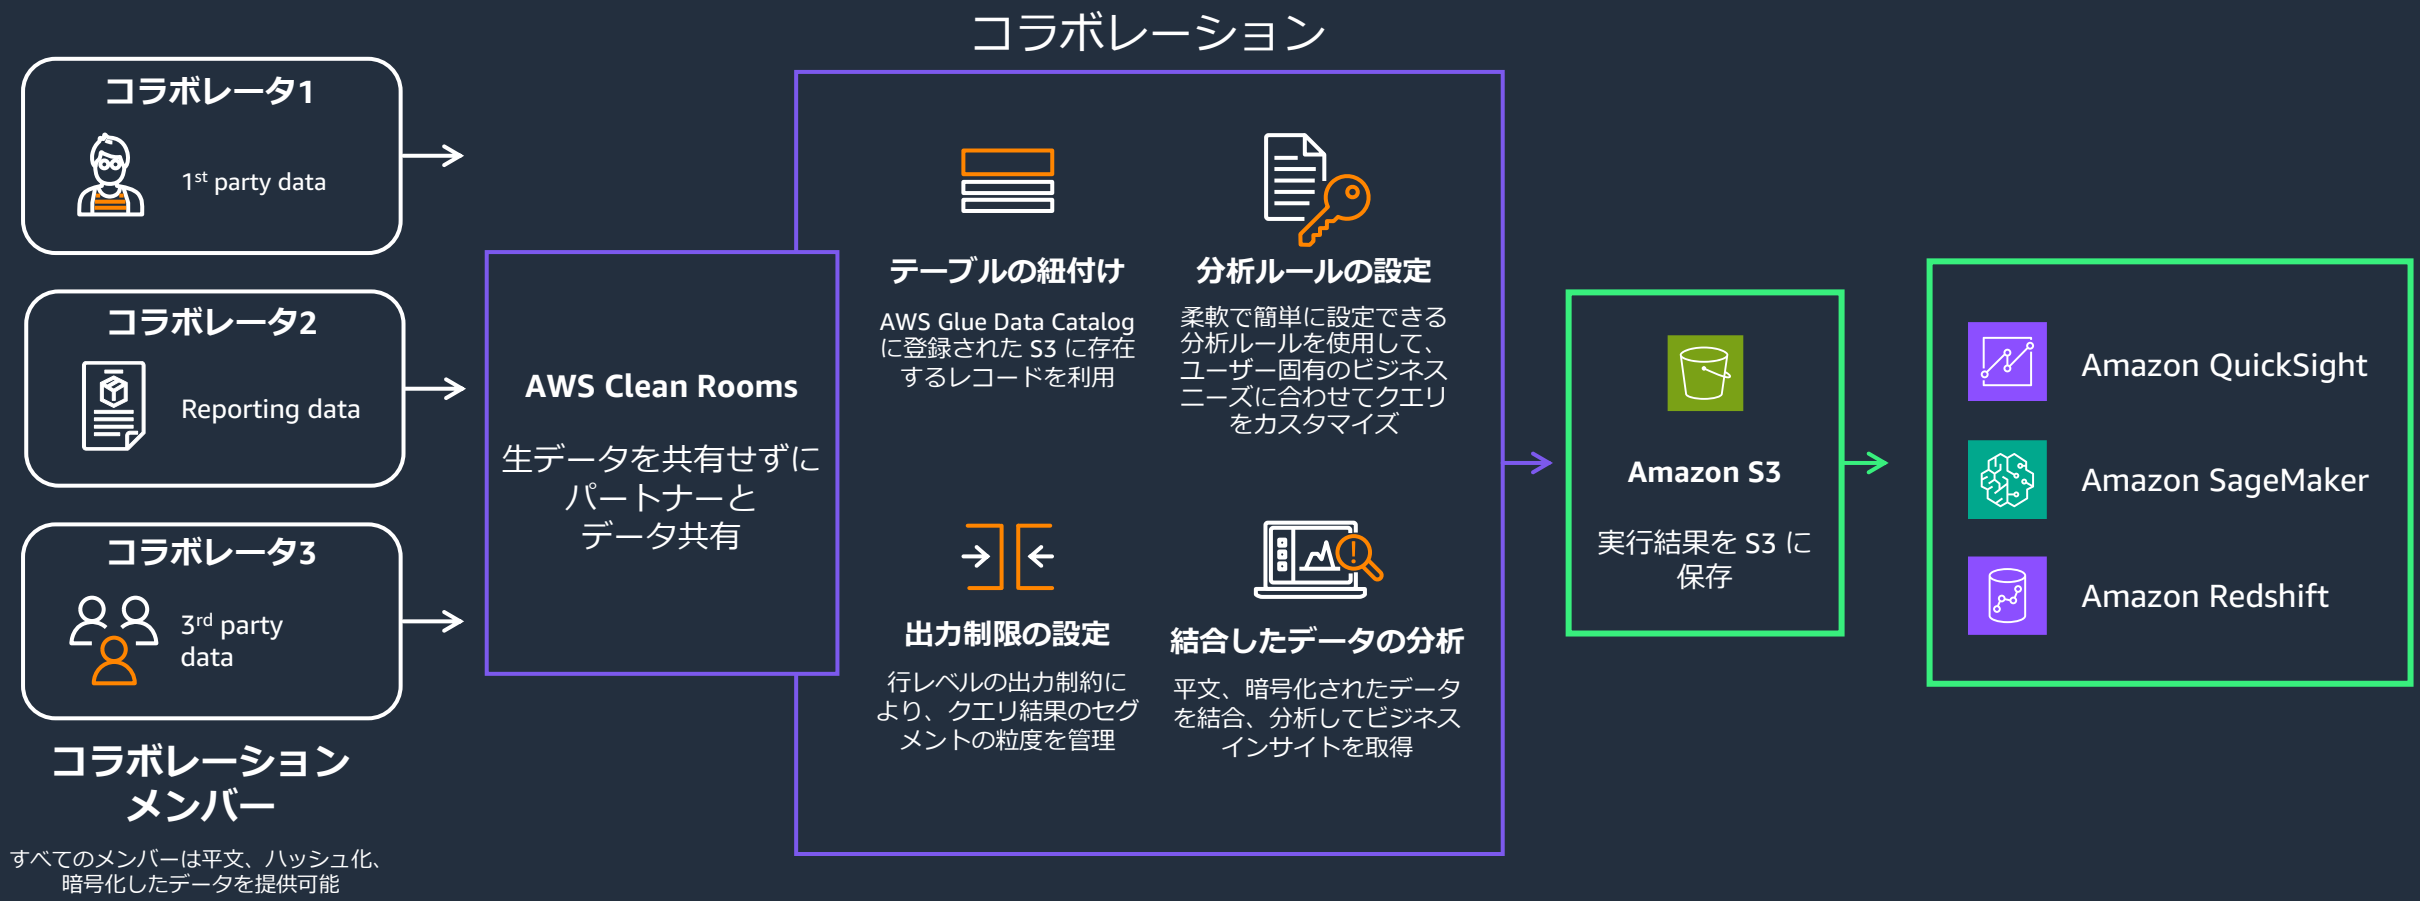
コラボレーション

コラボレータ1

1$^{st}$ party data

コラボレータ2

Reporting data

コラボレータ3

3$^{rd}$ party data

コラボレーションメンバー

すべてのメンバーは平文、ハッシュ化、暗号化したデータを提供可能

AWS Clean Rooms

生データを共有せずにパートナーとデータ共有

テーブルの紐付け

AWS Glue Data Catalog に登録された S3 に存在するレコードを利用

分析ルールの設定

柔軟で簡単に設定できる分析ルールを使用して、ユーザー固有のビジネスニーズに合わせてクエリをカスタマイズ

出力制限の設定

行レベルの出力制約により、クエリ結果のセグメントの粒度を管理

結合したデータの分析

平文、暗号化されたデータを結合、分析してビジネスインサイトを取得

Amazon S3

実行結果を S3 に保存

Amazon QuickSight

Amazon SageMaker

Amazon Redshift